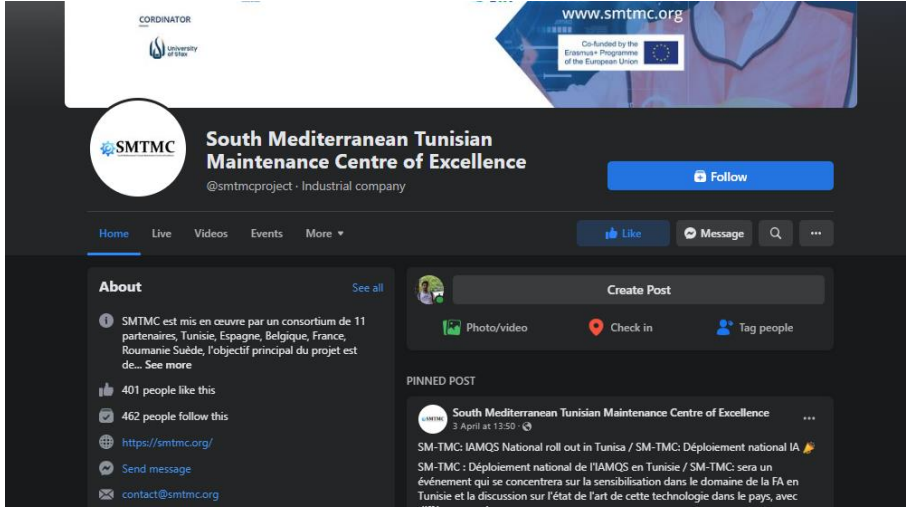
CORDINATOR

University of Ulster

www.smtmc.org

Co-funded by the Erasmus+ Programme of the European Union

SMTMC

South Mediterranean Tunisian Maintenance Centre of Excellence

@smtmcproject · Industrial company

Follow

Home Live Videos Events More ▾

Like Message

About

See all

SMTMC est mis en œuvre par un consortium de 11 partenaires, Tunisie, Espagne, Belgique, France, Roumanie Suède, l'objectif principal du projet est de... See more

401 people like this

462 people follow this

https://smtmc.org/

Send message

contact@smtmc.org

Create Post

Photo/video Check in Tag people

PINNED POST

South Mediterranean Tunisian Maintenance Centre of Excellence

3 April at 13:50 ·

SM-TMC: IAMQS National roll out in Tunisa / SM-TMC: Déploiement national IA

SM-TMC : Déploiement national de l'IAMQS en Tunisie / SM-TMC: sera un événement qui se concentrera sur la sensibilisation dans le domaine de la FA en Tunisie et la discussion sur l'état de l'art de cette technologie dans le pays, avec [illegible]